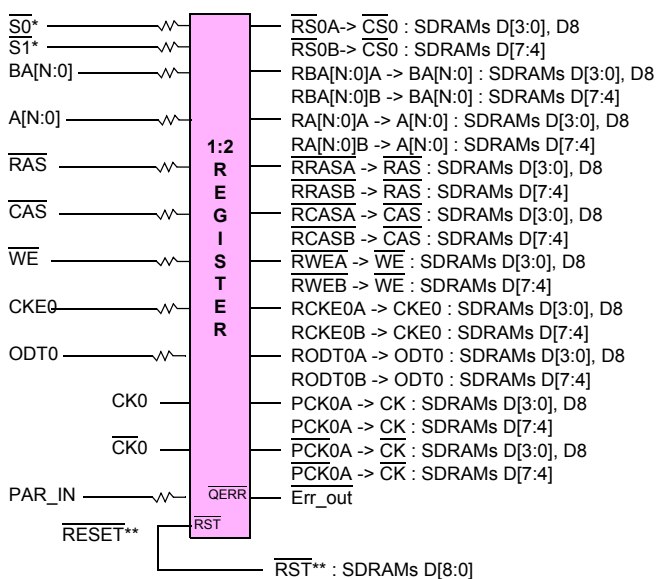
$\overline{S0}$*
$\overline{S1}$*
BA[N:0]
A[N:0]
$\overline{RAS}$
$\overline{CAS}$
$\overline{WE}$
CKE0
ODT0
CK0
$\overline{CK}$0
PAR_IN
$\overline{RESET}$**

1:2
R
E
G
I
S
T
E
R

$\overline{QERR}$
$\overline{RST}$

$\overline{RS}$0A-> $\overline{CS}$0 : SDRAMs D[3:0], D8
$\overline{RS}$0B-> $\overline{CS}$0 : SDRAMs D[7:4]
RBA[N:0]A -> BA[N:0] : SDRAMs D[3:0], D8
RBA[N:0]B -> BA[N:0] : SDRAMs D[7:4]
RA[N:0]A -> A[N:0] : SDRAMs D[3:0], D8
RA[N:0]B -> A[N:0] : SDRAMs D[7:4]
$\overline{RRASA}$ -> $\overline{RAS}$ : SDRAMs D[3:0], D8
$\overline{RRASB}$ -> $\overline{RAS}$ : SDRAMs D[7:4]
$\overline{RCASA}$ -> $\overline{CAS}$ : SDRAMs D[3:0], D8
$\overline{RCASB}$ -> $\overline{CAS}$ : SDRAMs D[7:4]
$\overline{RWEA}$ -> $\overline{WE}$ : SDRAMs D[3:0], D8
$\overline{RWEB}$ -> $\overline{WE}$ : SDRAMs D[7:4]
RCKE0A -> CKE0 : SDRAMs D[3:0], D8
RCKE0B -> CKE0 : SDRAMs D[7:4]
RODT0A -> ODT0 : SDRAMs D[3:0], D8
RODT0B -> ODT0 : SDRAMs D[7:4]
PCK0A -> CK : SDRAMs D[3:0], D8
PCK0A -> CK : SDRAMs D[7:4]
$\overline{PCK}$0A -> $\overline{CK}$ : SDRAMs D[3:0], D8
$\overline{PCK}$0A -> $\overline{CK}$ : SDRAMs D[7:4]
$\overline{Err\_out}$

$\overline{RST}$** : SDRAMs D[8:0]